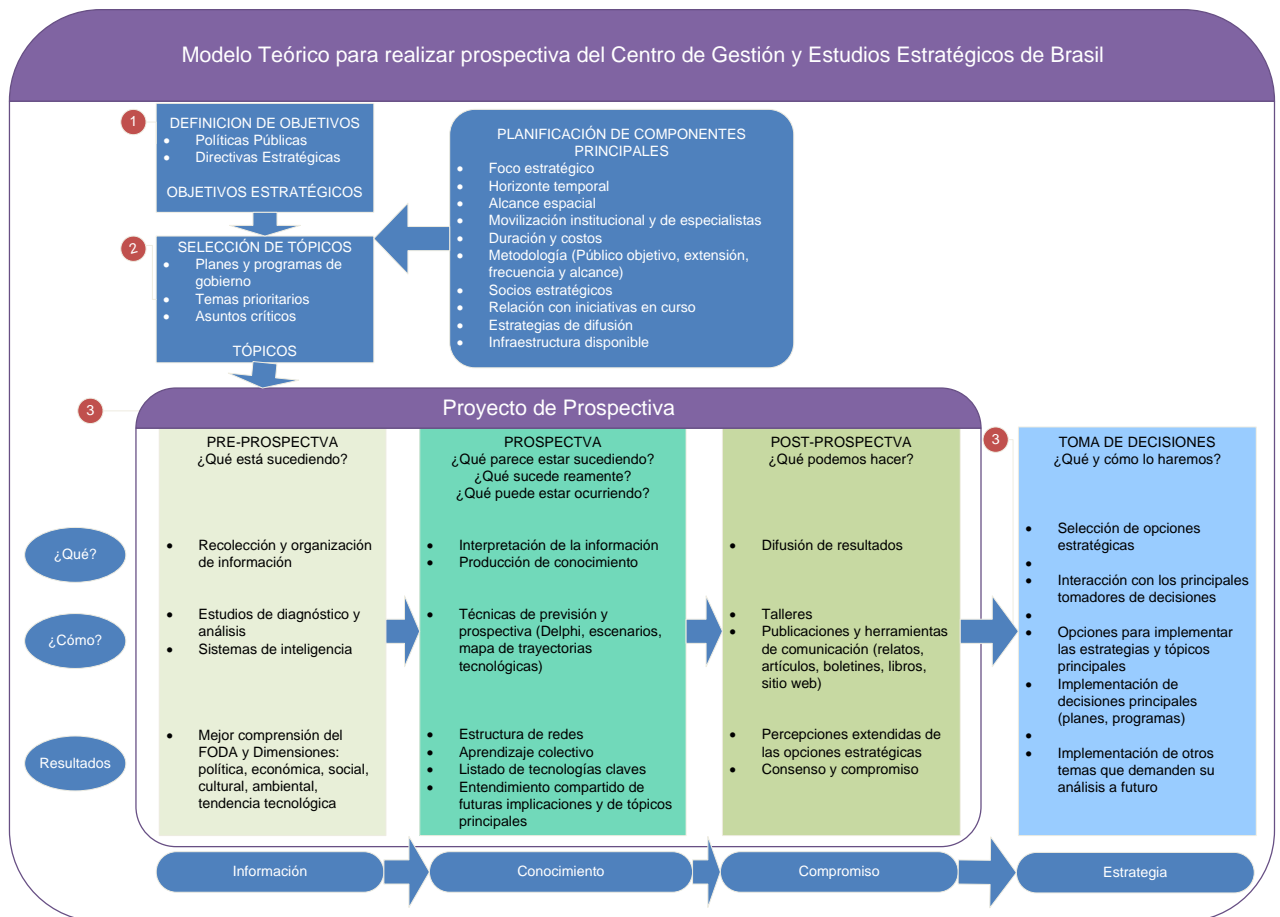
Modelo Teórico para realizar prospectiva del Centro de Gestión y Estudios Estratégicos de Brasil

1

DEFINICION DE OBJETIVOS
- Políticas Públicas
- Directivas Estratégicas

OBJETIVOS ESTRATÉGICOS

2

SELECCIÓN DE TÓPICOS
- Planes y programas de gobierno
- Temas prioritarios
- Asuntos críticos

TÓPICOS

PLANIFICACIÓN DE COMPONENTES PRINCIPALES
- Foco estratégico
- Horizonte temporal
- Alcance espacial
- Movilización institutional y de especialistas
- Duración y costos
- Metodología (Público objetivo, extensión, frecuencia y alcance)
- Socios estratégicos
- Relación con iniciativas en curso
- Estrategias de difusión
- Infraestructura disponible

3

Proyecto de Prospectiva

PRE-PROSPECTVA
¿Qué está sucediendo?

- Recolección y organización de información

- Estudios de diagnóstico y análisis
- Sistemas de inteligencia

- Mejor comprensión del FODA y Dimensiones: política, económica, social, cultural, ambiental, tendencia tecnológica

PROSPECTVA
¿Qué parece estar sucediendo?
¿Qué sucede reamente?
¿Qué puede estar ocurriendo?

- Interpretación de la información
- Producción de conocimiento

- Técnicas de previsión y prospectiva (Delphi, escenarios, mapa de trayectorias tecnológicas)

- Estructura de redes
- Aprendizaje colectivo
- Listado de tecnologías claves
- Entendimiento compartido de futuras implicaciones y de tópicos principales

POST-PROSPECTVA
¿Qué podemos hacer?

- Difusión de resultados

- Talleres
- Publicaciones y herramientas de comunicación (relatos, artículos, boletines, libros, sitio web)

- Percepciones extendidas de las opciones estratégicas
- Consenso y compromiso

3

TOMA DE DECISIONES
¿Qué y cómo lo haremos?

- Selección de opciones estratégicas
-
- Interacción con los principales tomadores de decisiones
-
- Opciones para implementar las estrategias y tópicos principales
- Implementación de decisiones principales (planes, programas)
-
- Implementación de otros temas que demanden su análisis a futuro

¿Qué?

¿Cómo?

Resultados

Información

Conocimiento

Compromiso

Estrategia